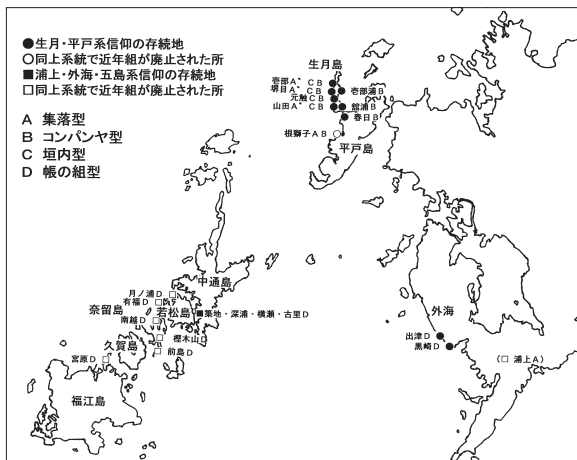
●生月・平戸系信仰の存続地
○同上系統で近年組が廃止された所
■浦上・外海・五島系信仰の存続地
□同上系統で近年組が廃止された所

A 集落型
B コンパンヤ型
C 垣内型
D 帳の組型

生月島
壱部A CB
堺目A CB
元触C B
山田A CB
壱部浦 B
舘浦 B
春日 B
根獅子 A B
平戸島

中通島
月ノ浦 D
有福 D
奈留島
南越 D
若松島
築地・深浦・横瀬・古里 D
樫木山 D
久賀島
宮原 D
前島 D
福江島

外海
出津 D
黒崎 D
(□ 浦上 A)